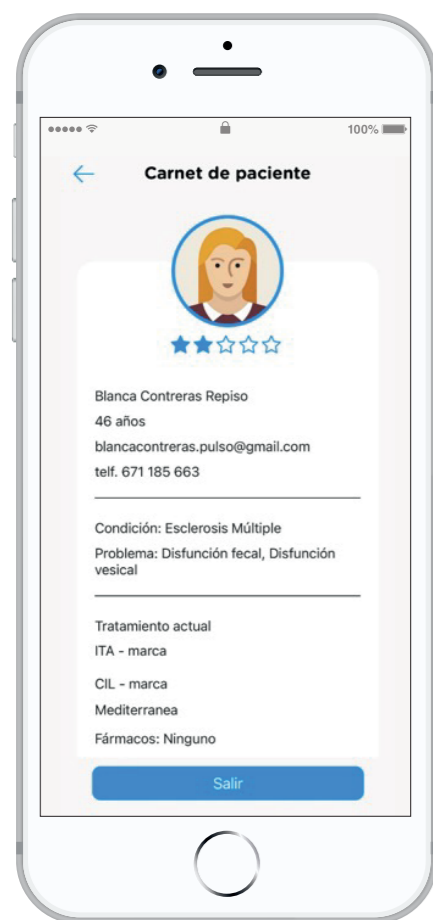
100%

Carnet de paciente

Blanca Contreras Repiso
46 años
blancacontreras.pulso@gmail.com
telf. 671 185 663

Condición: Esclerosis Múltiple
Problema: Disfunción fecal, Disfunción vesical

Tratamiento actual
ITA - marca
CIL - marca
Mediterranea
Fármacos: Ninguno

Salir